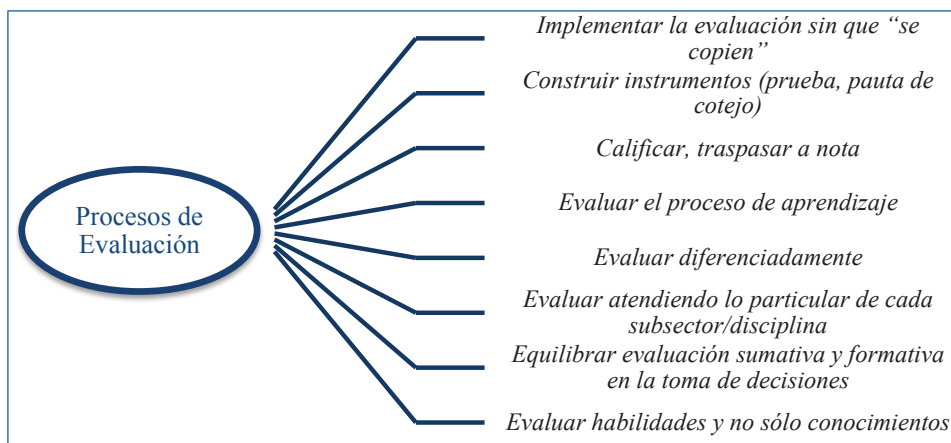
Procesos de Evaluación

Implementar la evaluación sin que “se copien”

Construir instrumentos (prueba, pauta de cotejo)

Calificar, traspasar a nota

Evaluar el proceso de aprendizaje

Evaluar diferenciadamente

Evaluar atendiendo lo particular de cada subsector/disciplina

Equilibrar evaluación sumativa y formativa en la toma de decisiones

Evaluar habilidades y no sólo conocimientos